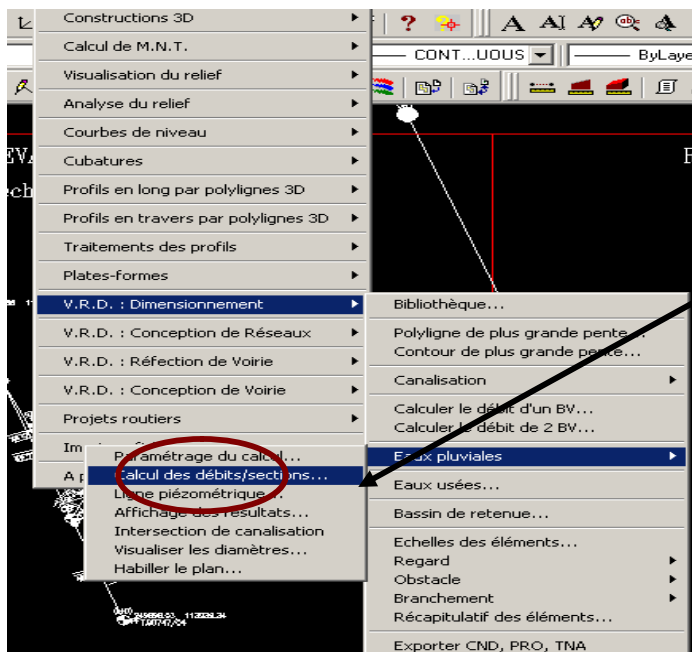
Constructions 3D
Calcul de M.N.T.
Visualisation du relief
Analyse du relief
Courbes de niveau
Cubatures
Profils en long par polylignes 3D
Profils en travers par polylignes 3D
Traitements des profils
Plates-formes
V.R.D. : Dimensionnement
V.R.D. : Conception de Réseaux
V.R.D. : Réfection de Voirie
V.R.D. : Conception de Voirie
Projets routiers
Im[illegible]
A p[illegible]

CONT...UOUS
ByLaye

Bibliothèque...
Polyligne de plus grande pente...
Contour de plus grande pente...
Canalisation
Calculer le débit d'un BV...
Calculer le débit de 2 BV...
Eaux pluviales
Eaux usées...
Bassin de retenue...
Echelles des éléments...
Regard
Obstacle
Branchement
Récapitulatif des éléments...
Exporter CND, PRO, TNA

Paramétrage du calcul...
Calcul des débits/sections...
Ligne piézométrique...
Affichage des résultats...
Intersection de canalisation
Visualiser les diamètres...
Habiller le plan...